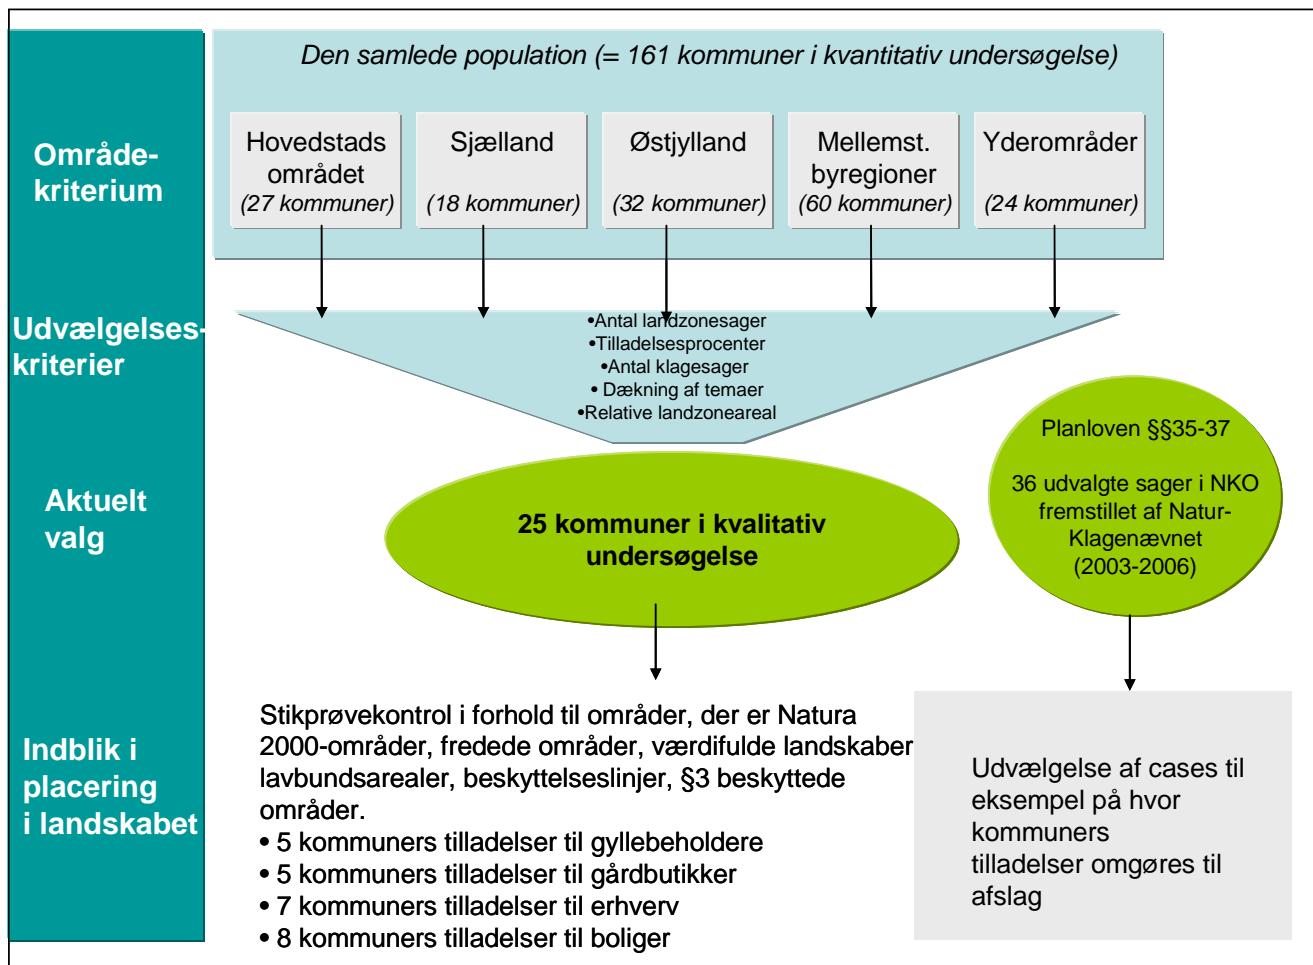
Område-kriterium

Udvælgelses-kriterier

Aktuelt valg

Indblik i placering i landskabet

Den samlede population (= 161 kommuner i kvantitativ undersøgelse)

Hovedstads området (27 kommuner)

Sjælland (18 kommuner)

Østjylland (32 kommuner)

Mellemst. byregioner (60 kommuner)

Yderområder (24 kommuner)

•Antal landzonesager
•Tilladelsesprocenter
•Antal klagesager
• Dækning af temaer
•Relative landzoneareal

Planloven §§35-37

36 udvalgte sager i NKO fremstillet af Natur-Klagenævnet (2003-2006)

25 kommuner i kvalitativ undersøgelse

Stikprøvekontrol i forhold til områder, der er Natura 2000-områder, fredede områder, værdifulde landskaber lavbundsarealer, beskyttelseslinjer, §3 beskyttede områder.
• 5 kommuners tilladelser til gyllebeholdere
• 5 kommuners tilladelser til gårdbutikker
• 7 kommuners tilladelser til erhverv
• 8 kommuners tilladelser til boliger

Udvælgelse af cases til eksempel på hvor kommuners tilladelser omgøres til afslag